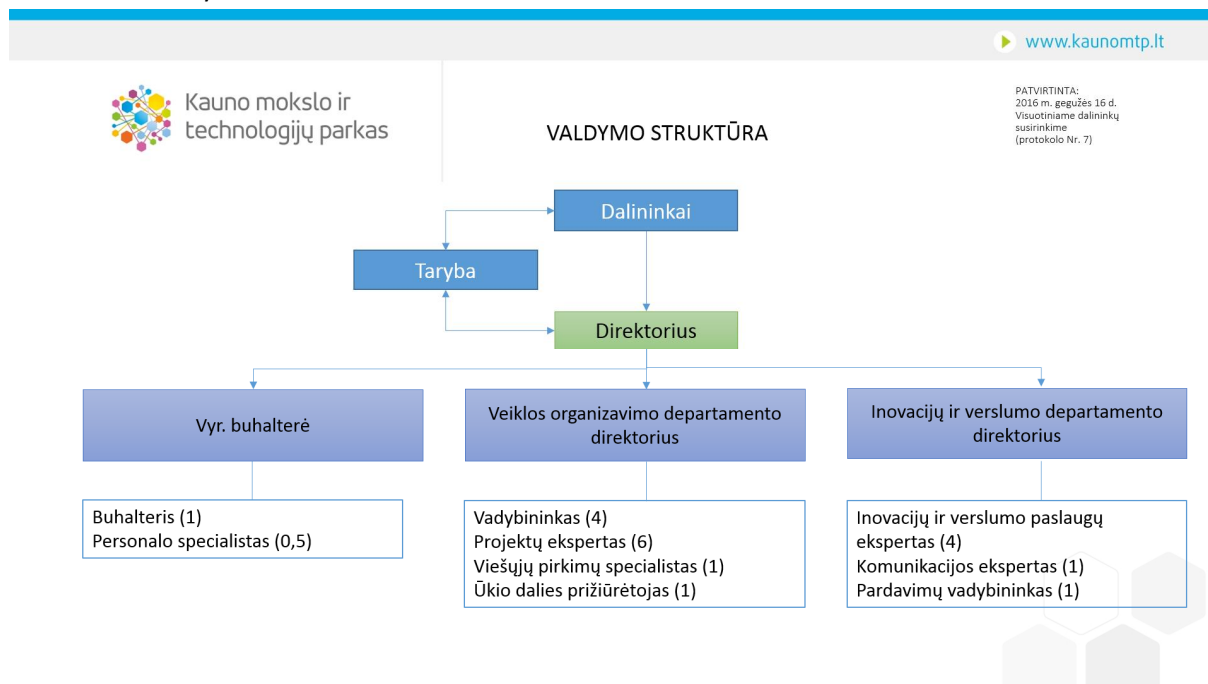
www.kaunomtp.lt

Kauno mokslo ir technologijų parkas

VALDYMO STRUKTŪRA

PATVIRTINTA:
2016 m. gegužės 16 d.
Visuotiniame dalininkų susirinkime
(protokolo Nr. 7)

Dalininkai

Taryba

Direktorius

Vyr. buhalterė

Veiklos organizavimo departamento direktorius

Inovacijų ir verslumo departamento direktorius

Buhalteris (1)
Personalo specialistas (0,5)

Vadybininkas (4)
Projektų ekspertas (6)
Viešųjų pirkimų specialistas (1)
Ūkio dalies prižiūrėtojas (1)

Inovacijų ir verslumo paslaugų ekspertas (4)
Komunikacijos ekspertas (1)
Pardavimų vadybininkas (1)